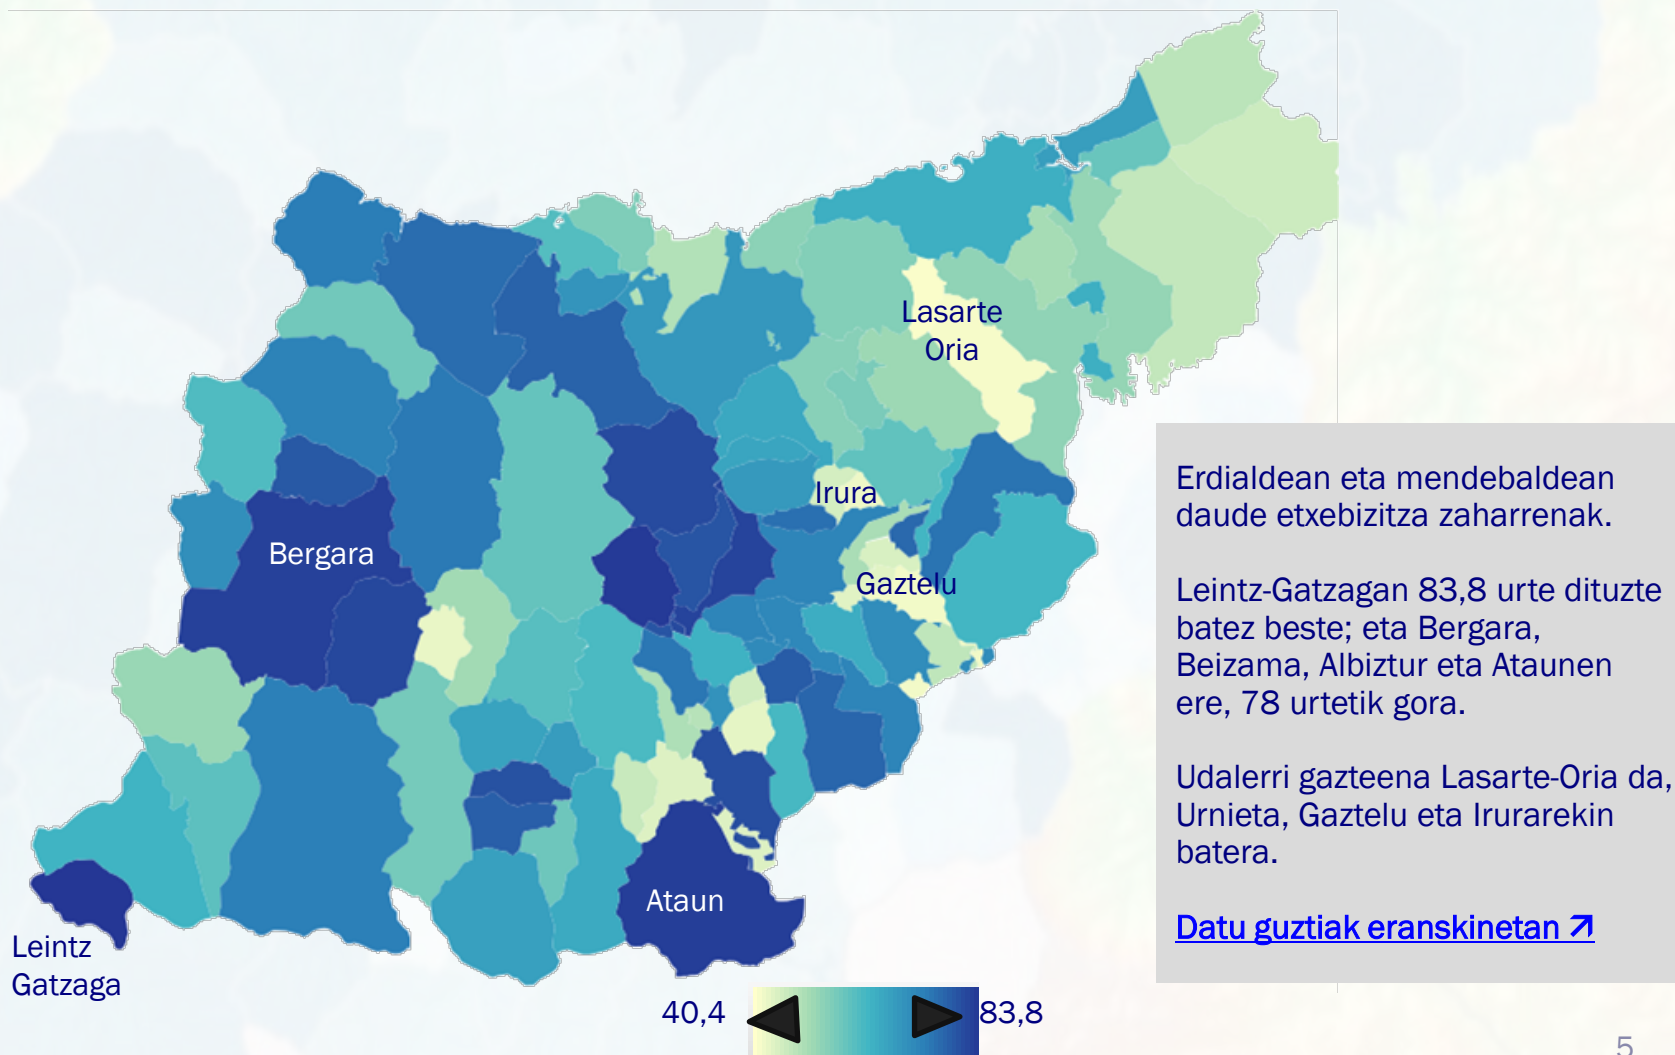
Lasarte
Oria

Irura

Bergara

Gaztelu

Ataun

Leintz
Gatzaga

40,4

83,8

Erdialdean eta mendebaldean daude etxebizitza zaharrenak.

Leintz-Gatzagan 83,8 urte dituzte batez beste; eta Bergara, Beizama, Albiztur eta Ataunen ere, 78 urtetik gora.

Udalerri gazteena Lasarte-Oria da, Urnieta, Gaztelu eta Irurarekin batera.

Datu guztiak eranskinetan ↗

5